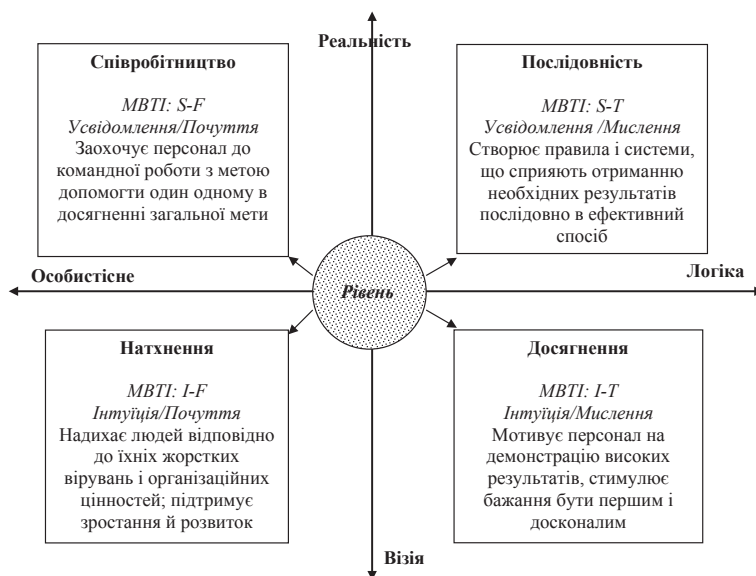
Реальність

Співробітництво

MBTI: S-F
Усвідомлення/Почуття
Заохочує персонал до командної роботи з метою допомогти один одному в досягненні загальної мети

Послідовність

MBTI: S-T
Усвідомлення /Мислення
Створює правила і системи, що сприяють отриманню необхідних результатів послідовно в ефективний спосіб

Особистісне

Рівень

Логіка

Натхнення

MBTI: I-F
Інтуїція/Почуття
Надихає людей відповідно до їхніх жорстких вірувань і організаційних цінностей; підтримує зростання й розвиток

Досягнення

MBTI: I-T
Інтуїція/Мислення
Мотивує персонал на демонстрацію високих результатів, стимулює бажання бути першим і досконалим

Візія